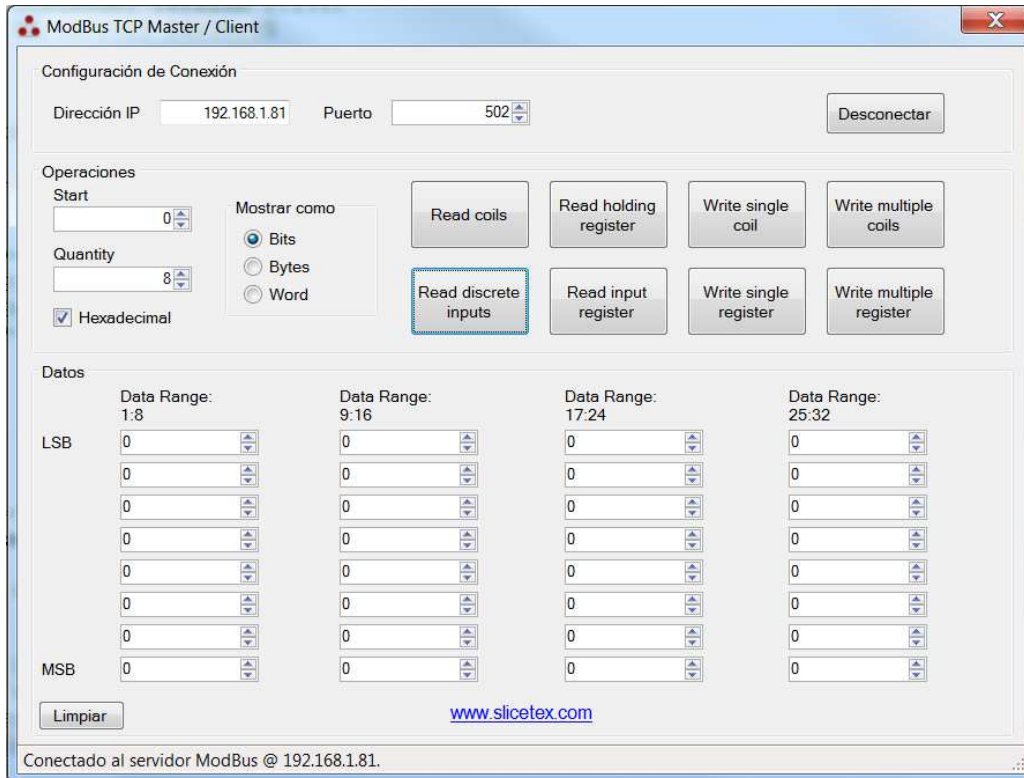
ModBus TCP Master / Client

Configuración de Conexión

Dirección IP 192.168.1.81 Puerto 502

Desconectar

Operaciones

Start
0

Quantity
8

Hexadecimal

Mostrar como
Bits
Bytes
Word

Read coils
Read holding register
Write single coil
Write multiple coils
Read discrete inputs
Read input register
Write single register
Write multiple register

Datos

| | Data Range: 1:8 | Data Range: 9:16 | Data Range: 17:24 | Data Range: 25:32 |
|---|---|---|---|---|
| LSB | 0 | 0 | 0 | 0 |
| | 0 | 0 | 0 | 0 |
| | 0 | 0 | 0 | 0 |
| | 0 | 0 | 0 | 0 |
| | 0 | 0 | 0 | 0 |
| | 0 | 0 | 0 | 0 |
| | 0 | 0 | 0 | 0 |
| MSB | 0 | 0 | 0 | 0 |

Limpiar

www.slicetex.com

Conectado al servidor ModBus @ 192.168.1.81.